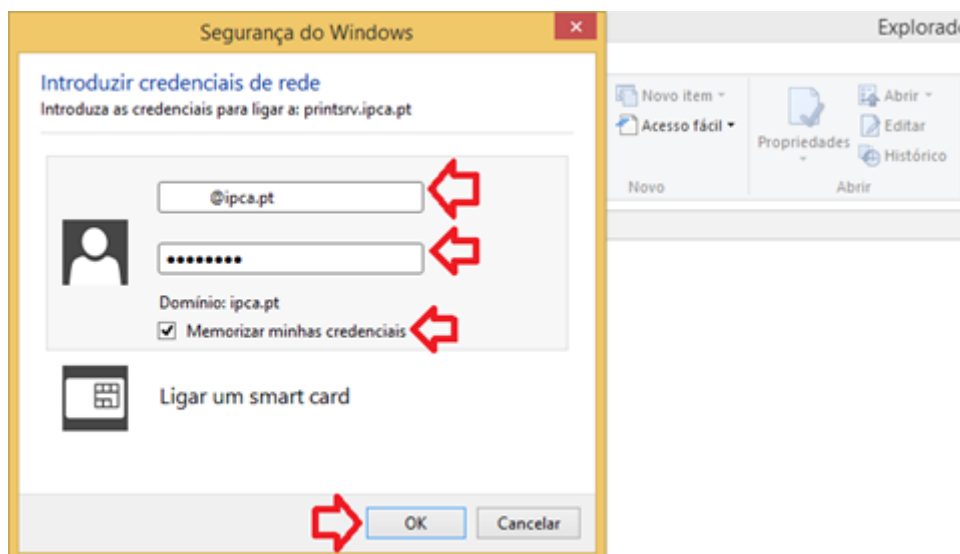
Segurança do Windows

Introduzir credenciais de rede
Introduza as credenciais para ligar a: printsrv.ipca.pt

@ipca.pt

••••••••

Domínio: ipca.pt
Memorizar minhas credenciais

Ligar um smart card

OK
Cancelar

Explorad

Novo item
Acesso fácil
Novo
Propriedades
Abrir
Editar
Histórico
Abrir